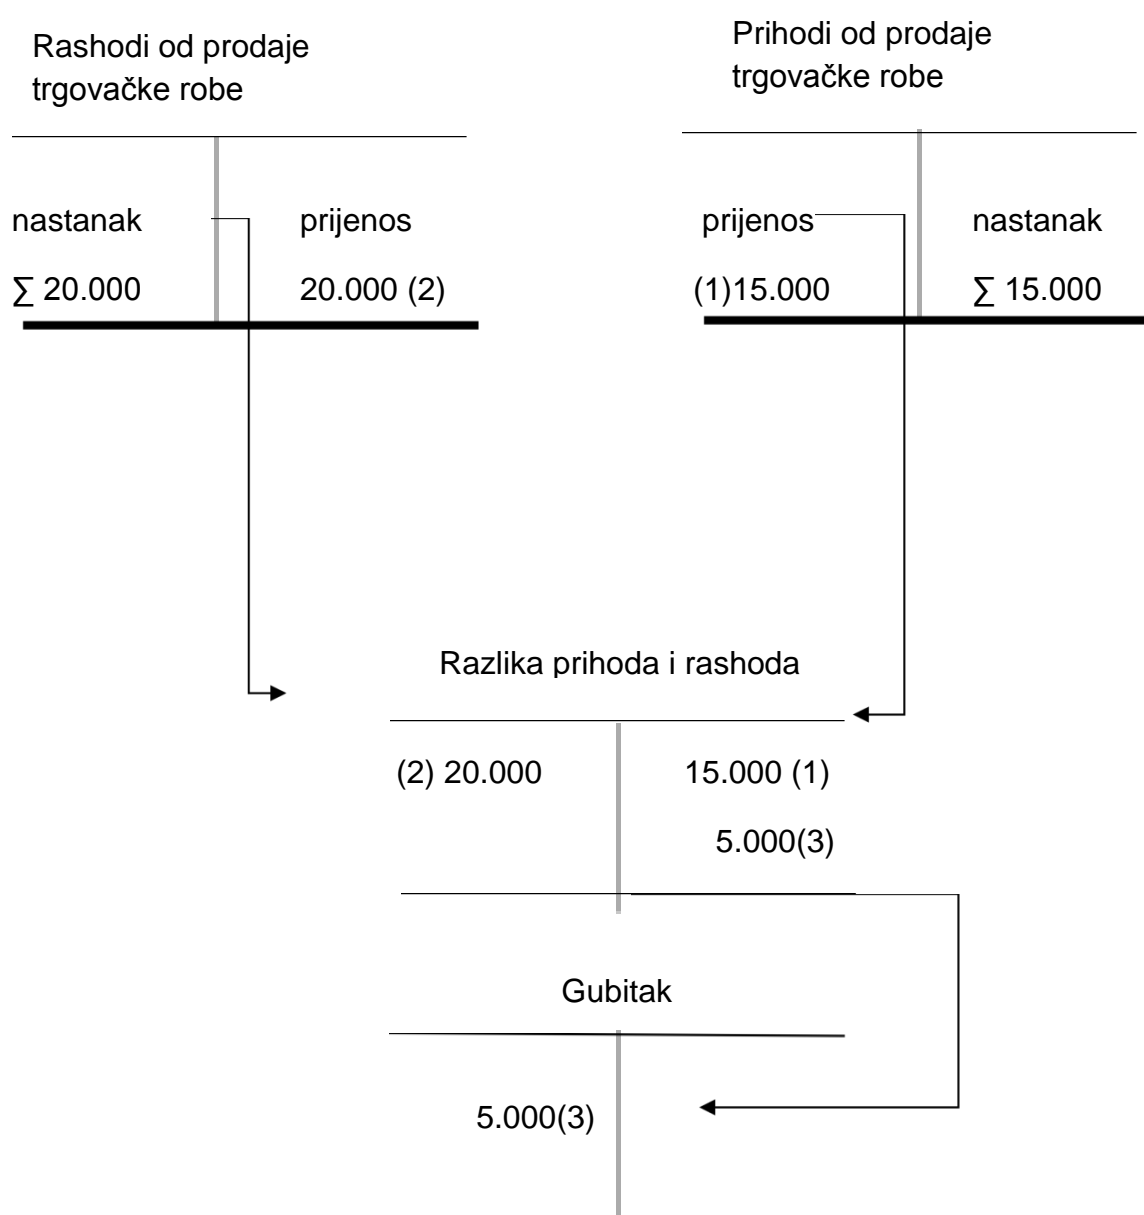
Rashodi od prodaje trgovačke robe

| nastanak | prijenos |
|---|---|
| ∑ 20.000 | 20.000 (2) |

Prihodi od prodaje trgovačke robe

| prijenos | nastanak |
|---|---|
| (1)15.000 | ∑ 15.000 |

Razlika prihoda i rashoda

| | |
|---|---|
| (2) 20.000 | 15.000 (1) |
| | 5.000(3) |

Gubitak

| | |
|---|---|
| 5.000(3) | |